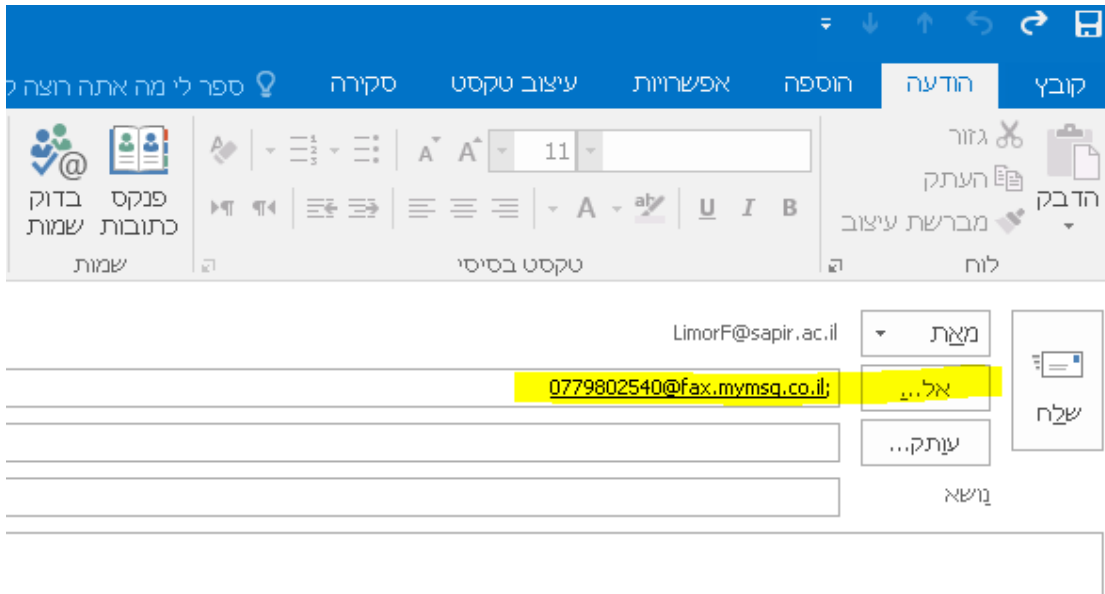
קובץ הודעה הוספה אפשרויות עיצוב טקסט סקירה ספר לי מה אתה רוצה ל

הדבק
גזור
העתק
מברשת עיצוב
לוח

11
B I U
טקסט בסיסי

פנקס כתובות
בדוק שמות
שמות

שלח
מאת LimorF@sapir.ac.il
אל... 0779802540@fax.mymsg.co.il;
עותק...
נושא